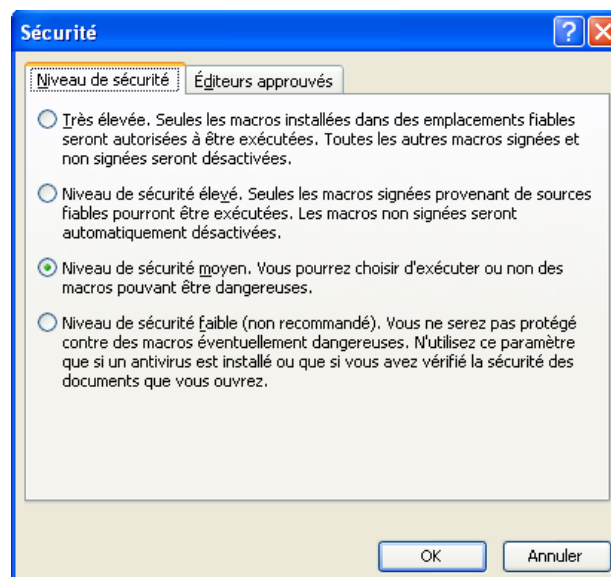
Sécurité

Niveau de sécurité | Éditeurs approuvés

Très élevée. Seules les macros installées dans des emplacements fiables seront autorisées à être exécutées. Toutes les autres macros signées et non signées seront désactivées.

Niveau de sécurité élevé. Seules les macros signées provenant de sources fiables pourront être exécutées. Les macros non signées seront automatiquement désactivées.

Niveau de sécurité moyen. Vous pourrez choisir d'exécuter ou non des macros pouvant être dangereuses.

Niveau de sécurité faible (non recommandé). Vous ne serez pas protégé contre des macros éventuellement dangereuses. N'utilisez ce paramètre que si un antivirus est installé ou que si vous avez vérifié la sécurité des documents que vous ouvrez.

OK | Annuler